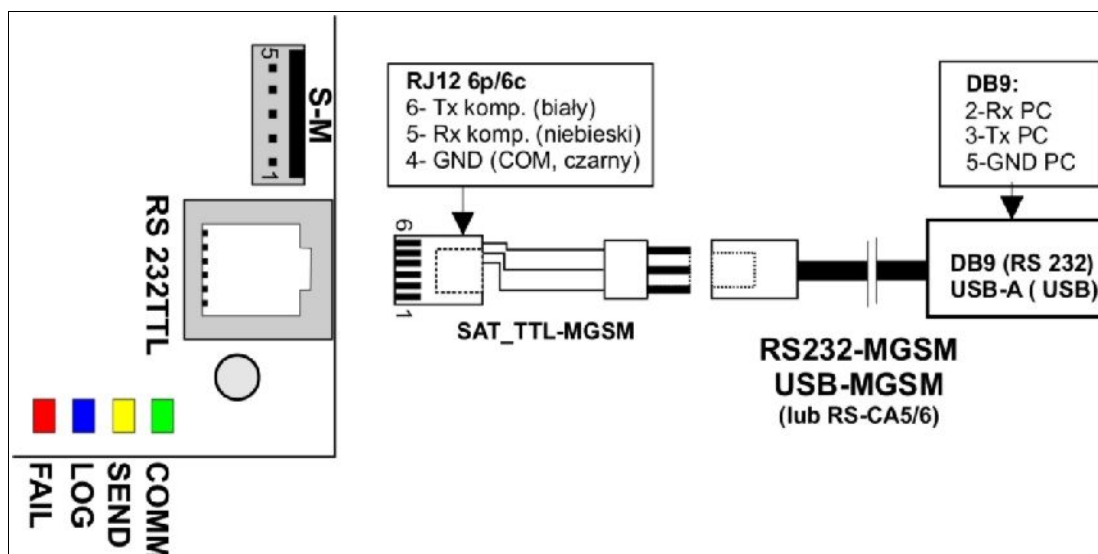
5
S-M
1

RS 232TTL

FAIL
LOG
SEND
COMM

RJ12 6p/6c
6- Tx komp. (biały)
5- Rx komp. (niebieski)
4- GND (COM, czarny)

6
1

SAT_TTL-MGSM

DB9:
2-Rx PC
3-Tx PC
5-GND PC

DB9 (RS 232)
USB-A ( USB)

RS232-MGSM
USB-MGSM
(lub RS-CA5/6)